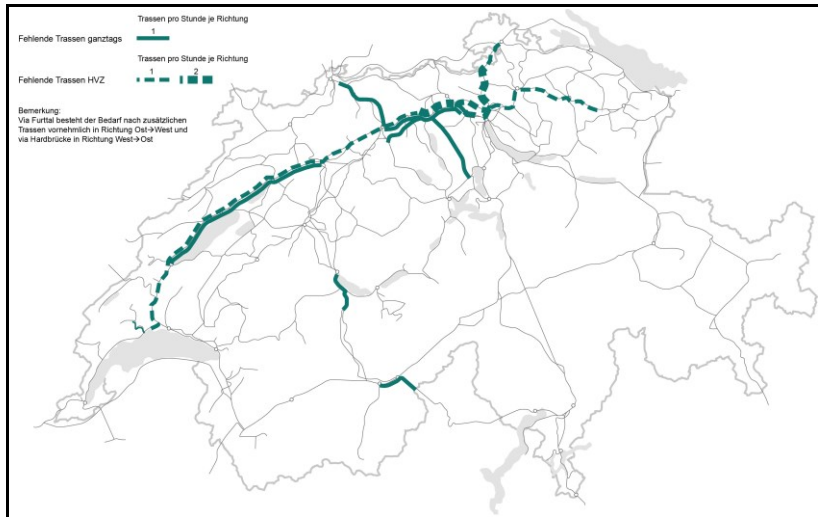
Trassen pro Stunde je Richtung
1
Fehlende Trassen ganztags

Trassen pro Stunde je Richtung
1 2
Fehlende Trassen HVZ

Bemerkung:
Via Furttal besteht der Bedarf nach zusätzlichen Trassen vornehmlich in Richtung Ost→West und via Hardbrücke in Richtung West→Ost